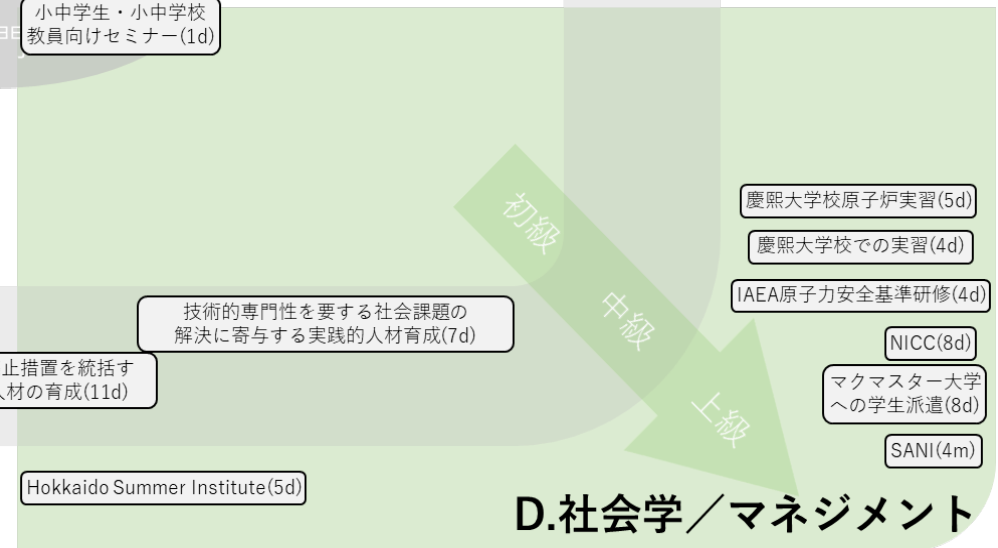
小中学生・小中学校教員向けセミナー(1d)

初級

中級

上級

慶熙大学校原子炉実習(5d)

慶熙大学校での実習(4d)

IAEA原子力安全基準研修(4d)

NICC(8d)

マクマスター大学への学生派遣(8d)

SANI(4m)

技術的専門性を要する社会課題の解決に寄与する実践的人材育成(7d)

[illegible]止措置を統括す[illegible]人材の育成(11d)

Hokkaido Summer Institute(5d)

D.社会学／マネジメント